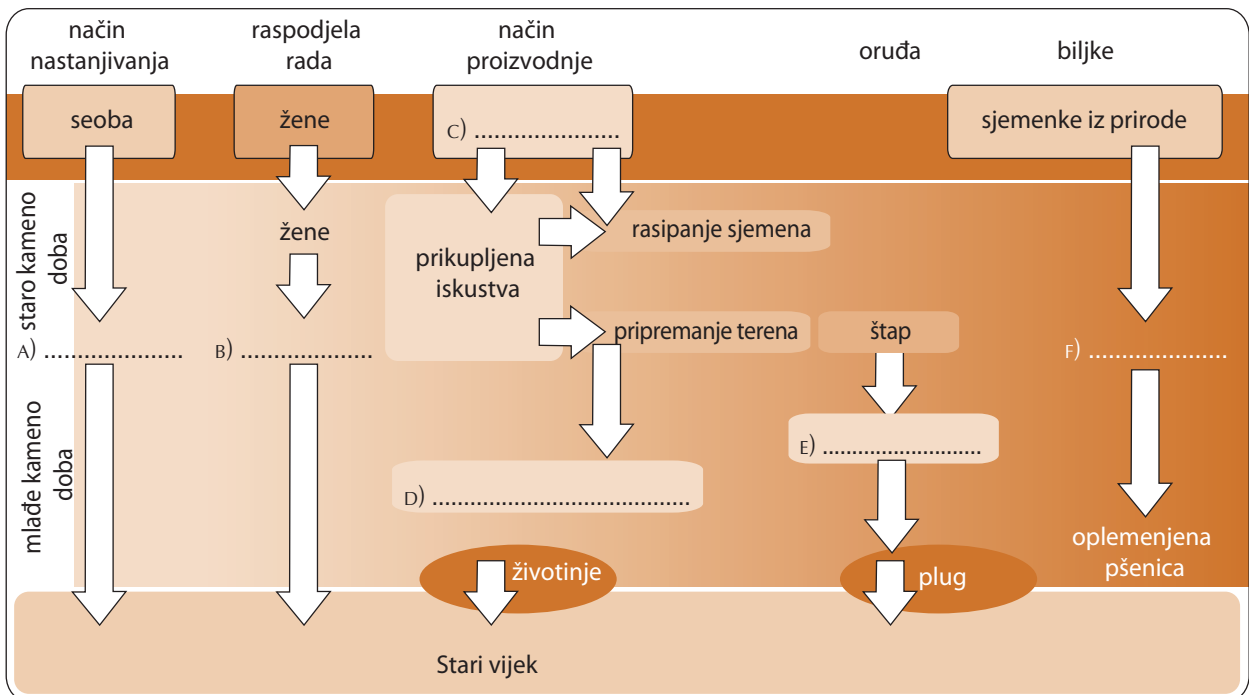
način nastanjivanja

raspodjela rada

način proizvodnje

oruđa

biljke

seoba

žene

C) ..................

sjemenke iz prirode

staro kameno doba

žene

prikupljena iskustva

rasipanje sjemena

pripremanje terena

štap

A) ..................

B) ..................

F) ..................

mlađe kameno doba

E) ..........................

D) ..........................................

životinje

plug

oplemenjena pšenica

Stari vijek